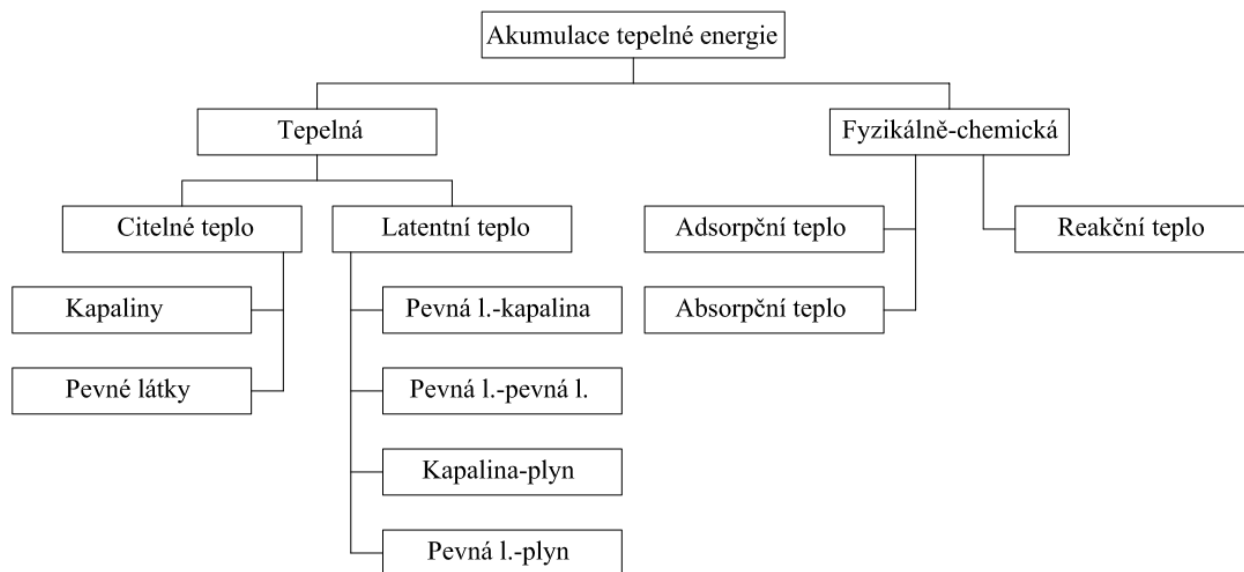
Akumulace tepelné energie

Tepelná

Fyzikálně-chemická

Citelné teplo

Latentní teplo

Adsorpční teplo

Reakční teplo

Kapaliny

Pevná l.-kapalina

Absorpční teplo

Pevné látky

Pevná l.-pevná l.

Kapalina-plyn

Pevná l.-plyn